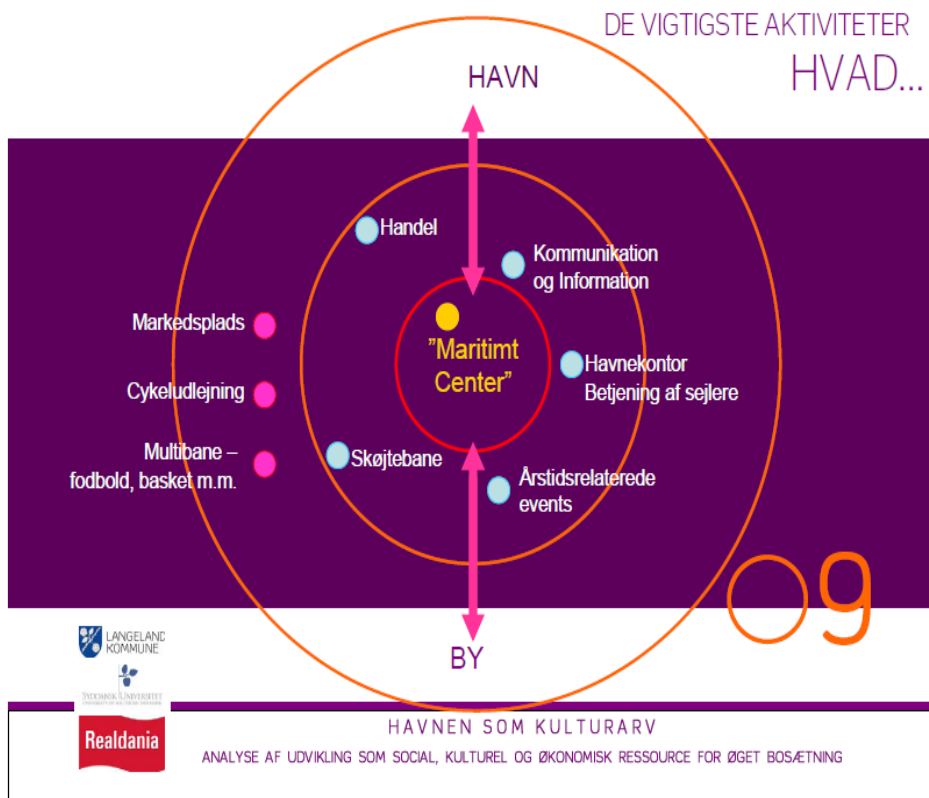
DE VIGTIGSTE AKTIVITETER
HVAD...

HAVN

Handel

Kommunikation og Information

Markedsplads

"Maritimt Center"

Havnekontor Betjening af sejlere

Cykeludlejning

Multibane – fodbold, basket m.m.

Skøjtebane

Årstidsrelaterede events

09

BY

LANGELAND KOMMUNE

SYDDANSK UNIVERSITET

Realdania

HAVNEN SOM KULTURARV

ANALYSE AF UDVIKLING SOM SOCIAL, KULTUREL OG ØKONOMISK RESSOURCE FOR ØGET BOSÆTNING